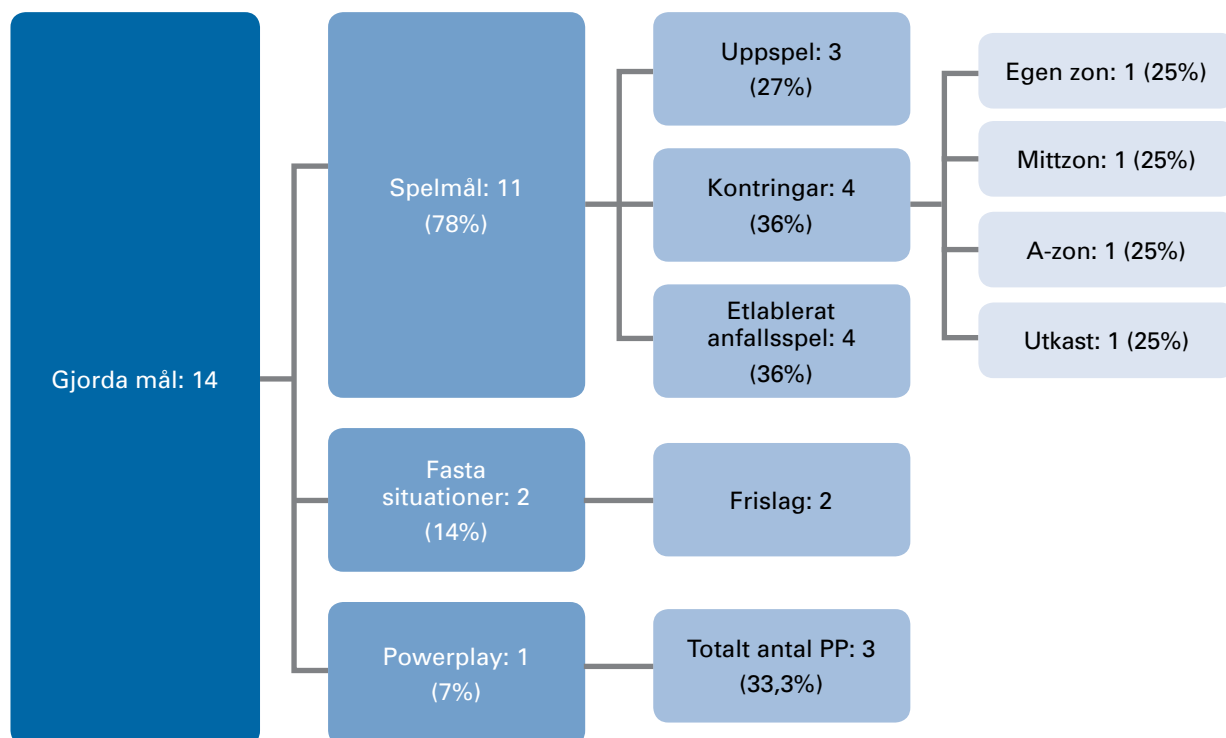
Gjorda mål: 14

Spelmål: 11
(78%)

Uppspel: 3
(27%)

Kontringar: 4
(36%)

Egen zon: 1 (25%)

Mittzon: 1 (25%)

A-zon: 1 (25%)

Utkast: 1 (25%)

Etablerat anfallsspel: 4
(36%)

Fasta situationer: 2
(14%)

Frislag: 2

Powerplay: 1
(7%)

Totalt antal PP: 3
(33,3%)